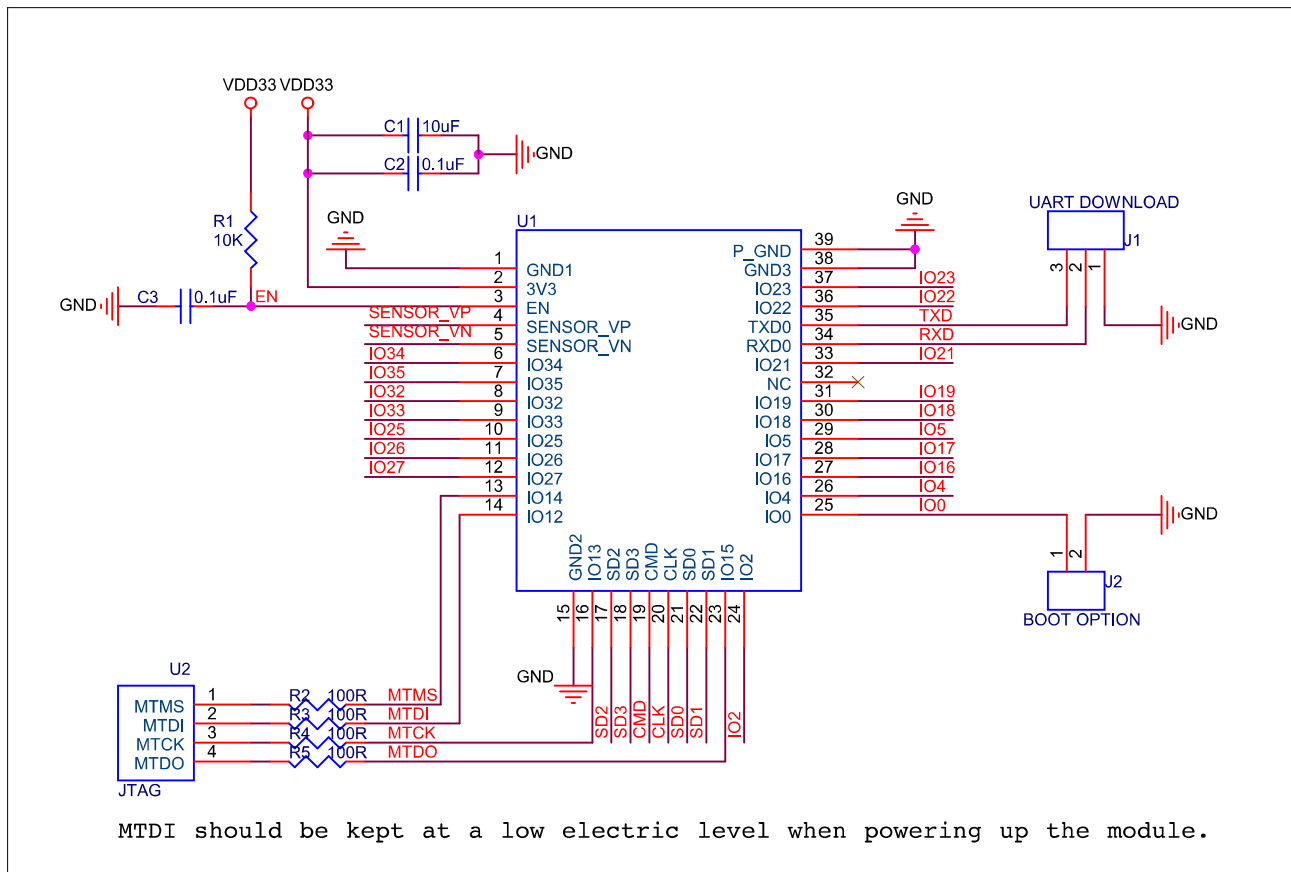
VDD33 VDD33

C1 10uF

C2 0.1uF

GND

R1
10K

GND

U1

GND

UART DOWNLOAD

J1

GND C3 0.1uF EN

| | | | |
|---|---|---|---|
| 1 | GND1 | P_GND | 39 |
| 2 | 3V3 | GND3 | 38 |
| 3 | EN | IO23 | 37 |
| 4 | SENSOR_VP | IO22 | 36 |
| 5 | SENSOR_VN | TXD0 | 35 |
| 6 | IO34 | RXD0 | 34 |
| 7 | IO35 | IO21 | 33 |
| 8 | IO32 | NC | 32 |
| 9 | IO33 | IO19 | 31 |
| 10 | IO25 | IO18 | 30 |
| 11 | IO26 | IO5 | 29 |
| 12 | IO27 | IO17 | 28 |
| 13 | IO14 | IO16 | 27 |
| 14 | IO12 | IO4 | 26 |
| | | IO0 | 25 |

SENSOR_VP
SENSOR_VN
IO34
IO35
IO32
IO33
IO25
IO26
IO27

IO23
IO22
TXD
RXD
IO21
IO19
IO18
IO5
IO17
IO16
IO4
IO0

3 2 1

GND

GND

1 2

J2
BOOT OPTION

GND2 IO13 SD2 SD3 CMD CLK SD0 SD1 IO15 IO2

15 16 17 18 19 20 21 22 23 24

GND

U2

MTMS 1 R2 100R MTMS
MTDI 2 R3 100R MTDI
MTCK 3 R4 100R MTCK
MTDO 4 R5 100R MTDO

JTAG

SD2 SD3 CMD CLK SD0 SD1 IO2

MTDI should be kept at a low electric level when powering up the module.